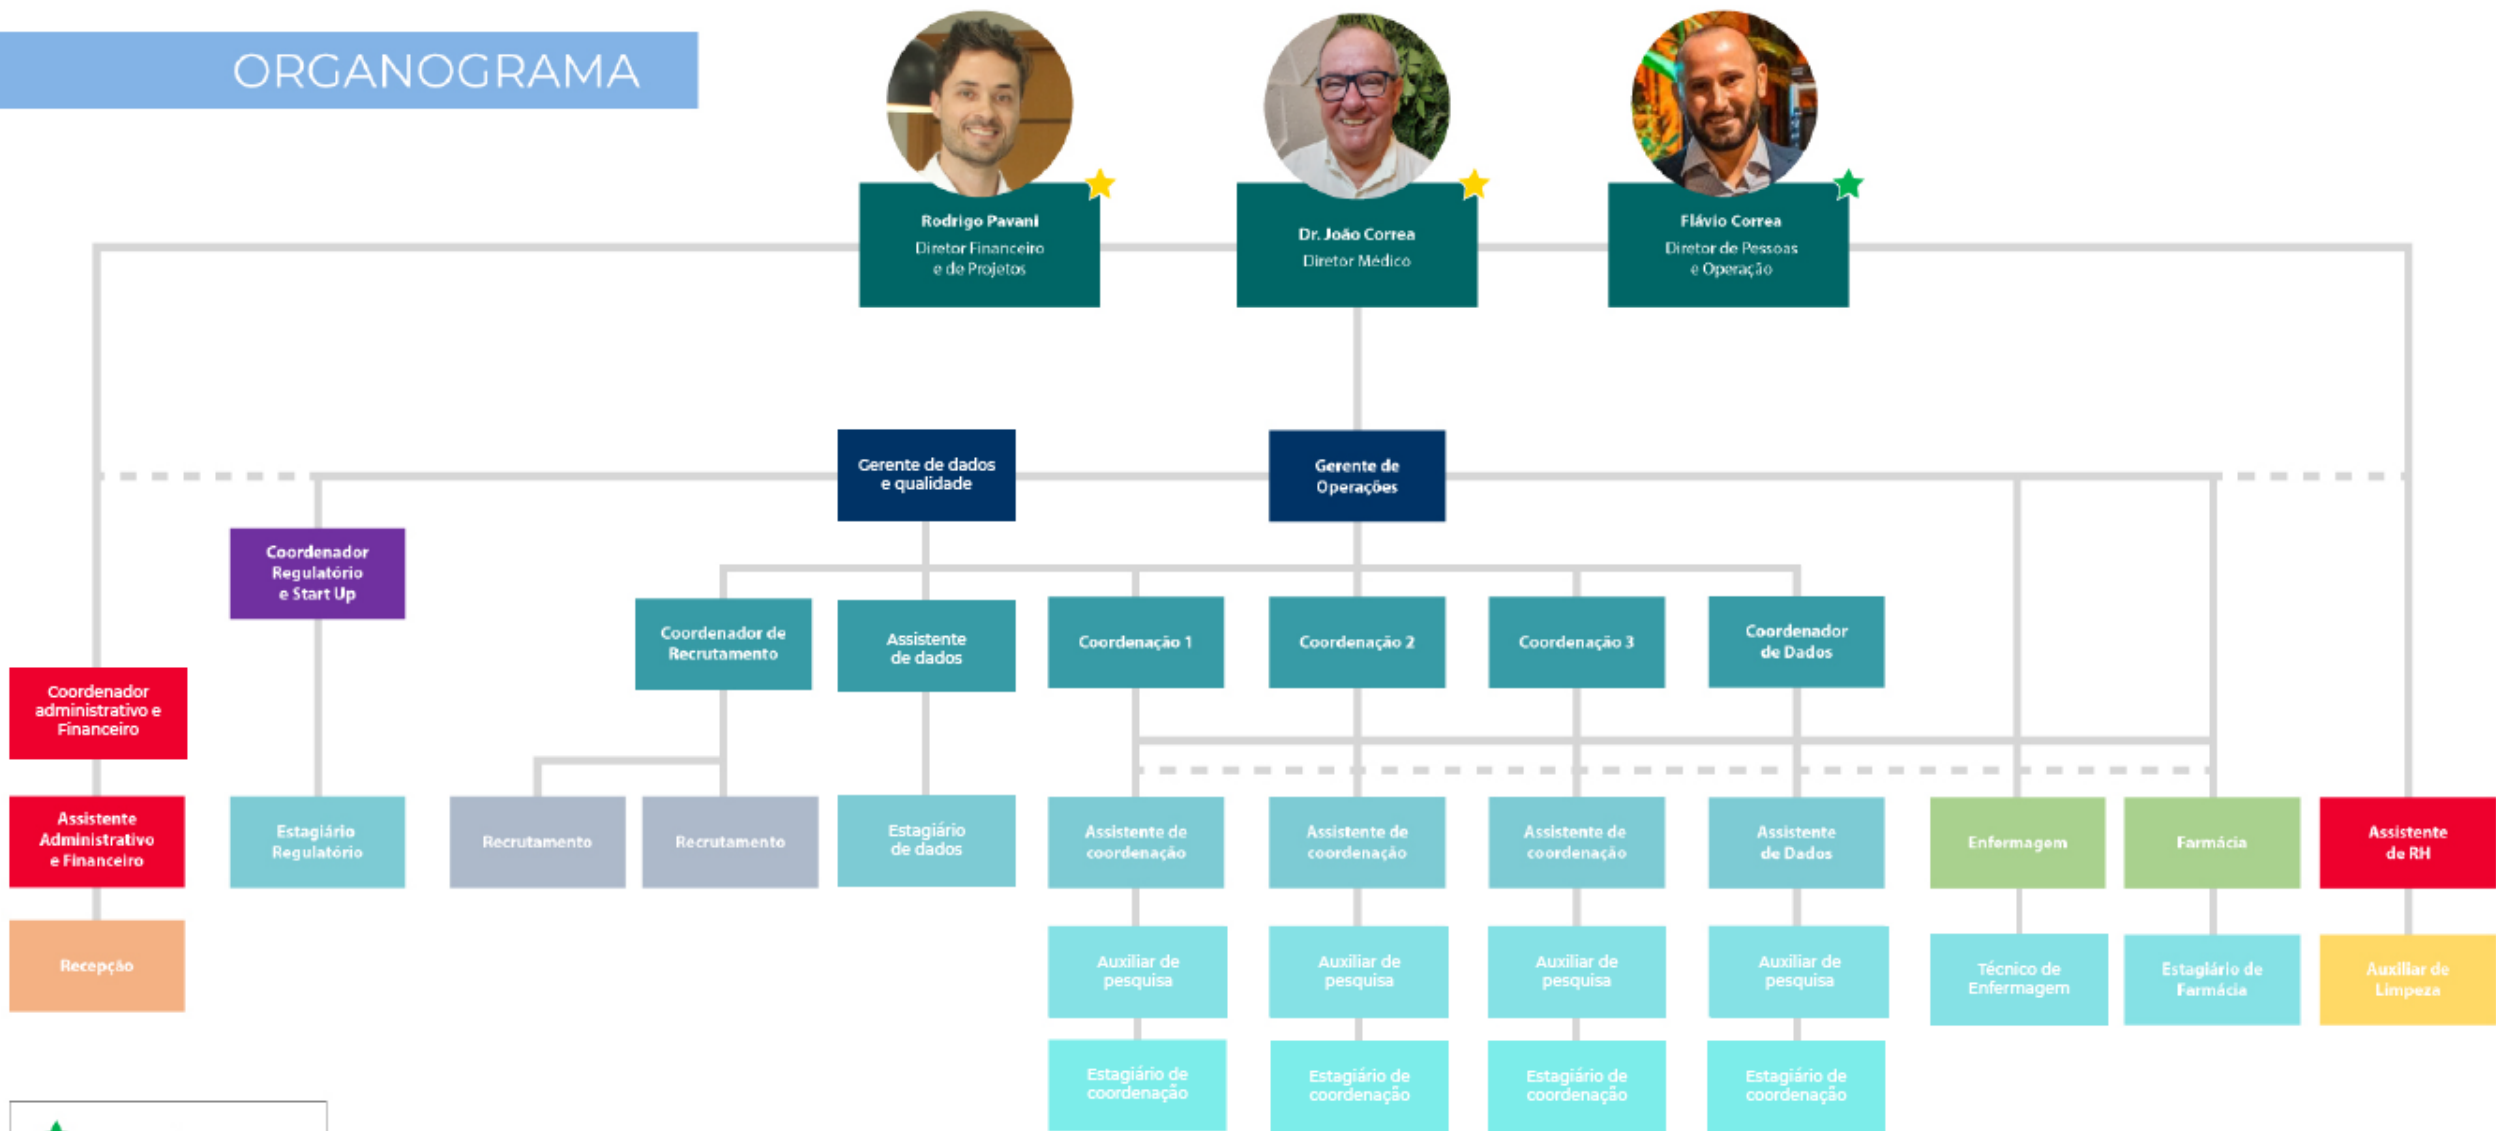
ORGANOGRAMA

Rodrigo Pavani
Diretor Financeiro e de Projetos

Dr. João Correa
Diretor Médico

Flávio Correa
Diretor de Pessoas e Operação

Gerente de dados e qualidade

Gerente de Operações

Coordenador Regulatório e Start Up

Coordenador de Recrutamento

Assistente de dados

Coordenação 1

Coordenação 2

Coordenação 3

Coordenador de Dados

Coordenador administrativo e Financeiro

Assistente Administrativo e Financeiro

Recepção

Estagiário Regulatório

Recrutamento

Recrutamento

Estagiário de dados

Assistente de coordenação

Assistente de coordenação

Assistente de coordenação

Assistente de Dados

Enfermagem

Farmácia

Assistente de RH

Auxiliar de pesquisa

Auxiliar de pesquisa

Auxiliar de pesquisa

Auxiliar de pesquisa

Técnico de Enfermagem

Estagiário de Farmácia

Auxiliar de Limpeza

Estagiário de coordenação

Estagiário de coordenação

Estagiário de coordenação

Estagiário de coordenação